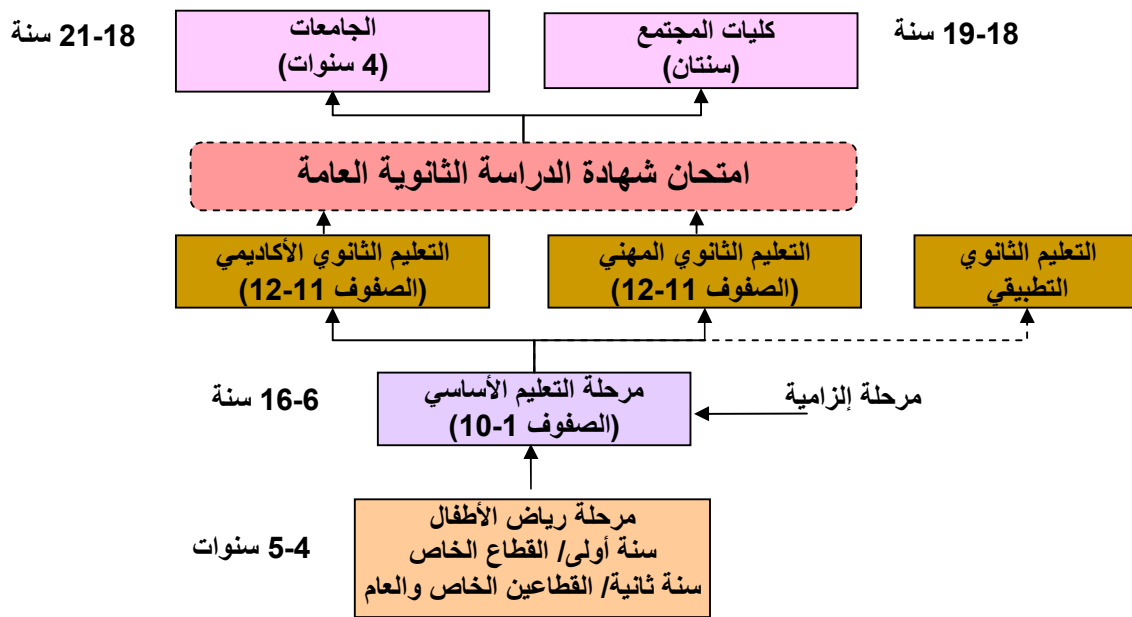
19-18 سنة

كليات المجتمع
(سنتان)

الجامعات
(4 سنوات)

21-18 سنة

امتحان شهادة الدراسة الثانوية العامة

التعليم الثانوي التطبيقي

التعليم الثانوي المهني
(الصفوف 11-12)

التعليم الثانوي الأكاديمي
(الصفوف 11-12)

مرحلة إلزامية

مرحلة التعليم الأساسي
(الصفوف 1-10)

16-6 سنة

مرحلة رياض الأطفال
سنة أولى/ القطاع الخاص
سنة ثانية/ القطاعين الخاص والعام

5-4 سنوات